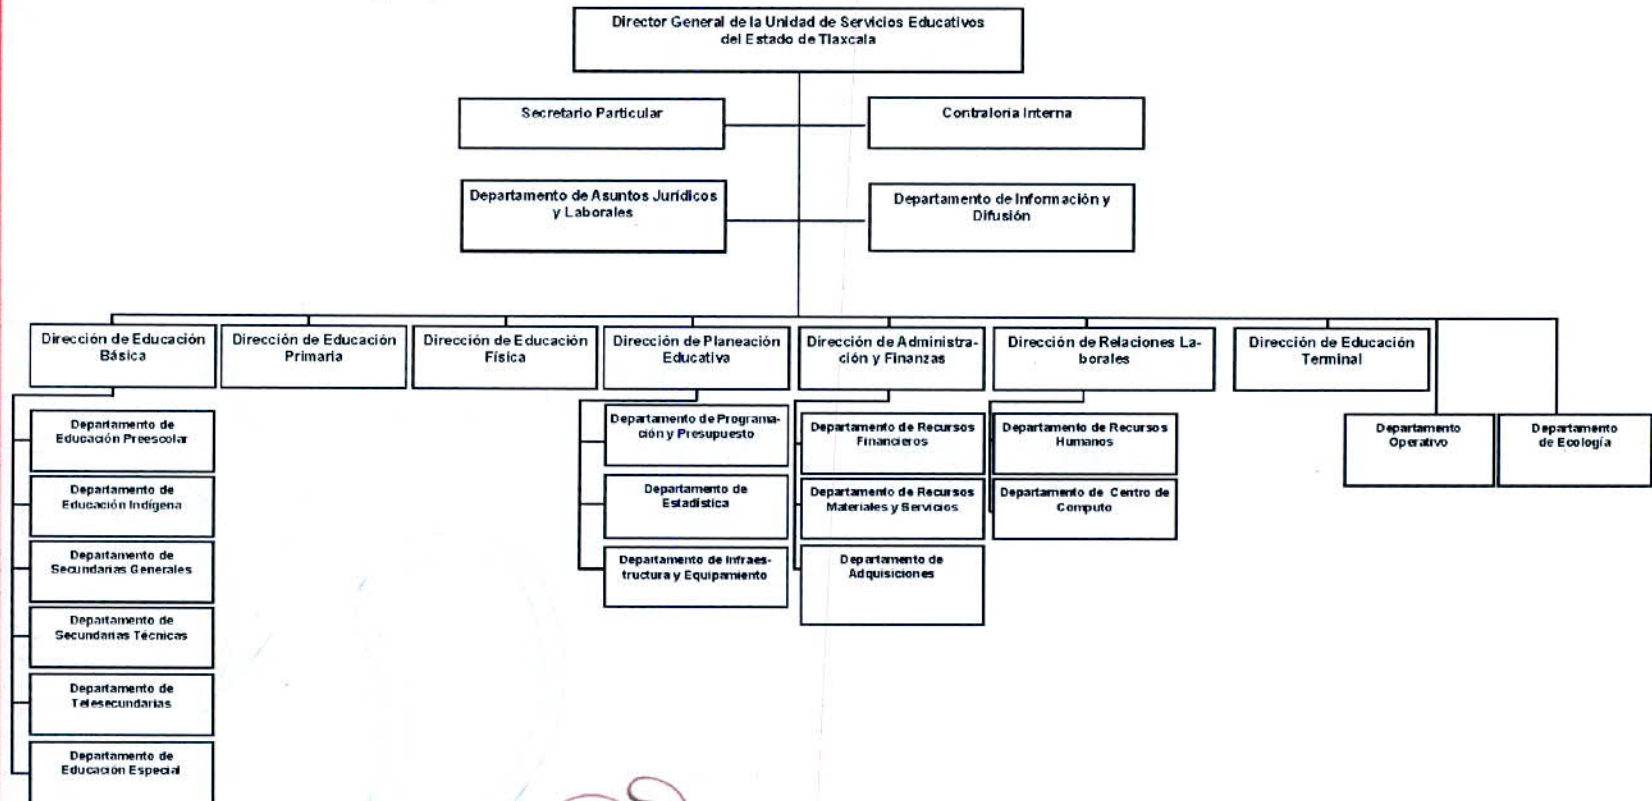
Director General de la Unidad de Servicios Educativos del Estado de Tlaxcala

Secretario Particular

Contraloria Interna

Departamento de Asuntos Jurídicos y Laborales

Departamento de Información y Difusión

Dirección de Educación Básica

Dirección de Educación Primaria

Dirección de Educación Física

Dirección de Planeación Educativa

Dirección de Administración y Finanzas

Dirección de Relaciones Laborales

Dirección de Educación Terminal

Departamento de Educación Preescolar

Departamento de Educación Indígena

Departamento de Secundarias Generales

Departamento de Secundarias Técnicas

Departamento de Telesecundarias

Departamento de Educación Especial

Departamento de Programación y Presupuesto

Departamento de Estadística

Departamento de Infraestructura y Equipamiento

Departamento de Recursos Financieros

Departamento de Recursos Materiales y Servicios

Departamento de Adquisiciones

Departamento de Recursos Humanos

Departamento de Centro de Computo

Departamento Operativo

Departamento de Ecología